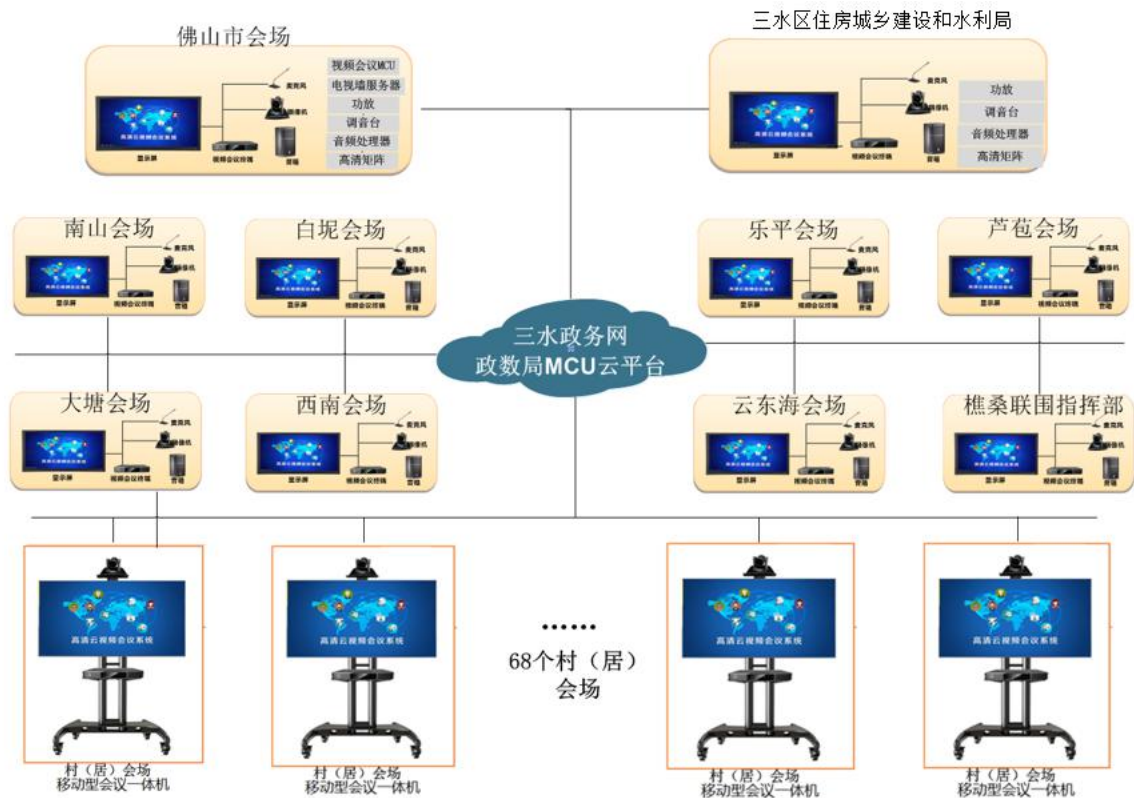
佛山市会场

麦克风
摄像机
显示屏
视频会议终端
音箱

视频会议MCU
电视墙服务器
功放
调音台
音频处理器
高清矩阵

三水区住房城乡建设和水利局

麦克风
摄像机
显示屏
视频会议终端
音箱

功放
调音台
音频处理器
高清矩阵

南山会场

白坭会场

乐平会场

芦苞会场

三水政务网
政数局MCU云平台

大塘会场

西南会场

云东海会场

樵桑联围指挥部

高清云视频会议系统

……
68个村（居）
会场

村（居）会场
移动型会议一体机

村（居）会场
移动型会议一体机

村（居）会场
移动型会议一体机

村（居）会场
移动型会议一体机